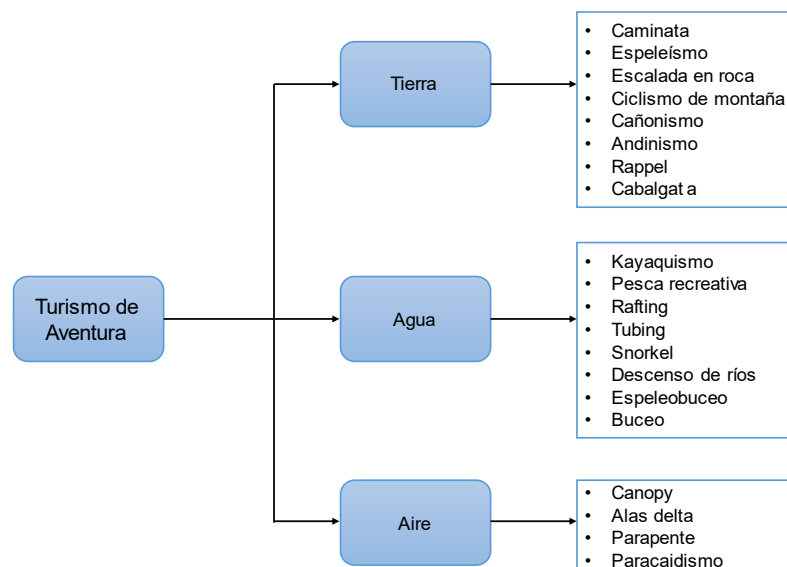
Turismo de Aventura

Tierra

- Caminata
- Espeleísmo
- Escalada en roca
- Ciclismo de montaña
- Cañonismo
- Andinismo
- Rappel
- Cabalgat a

Agua

- Kayaquismo
- Pesca recreativa
- Rafting
- Tubing
- Snorkel
- Descenso de ríos
- Espeleobuceo
- Buceo

Aire

- Canopy
- Alas delta
- Parapente
- Paracaidismo